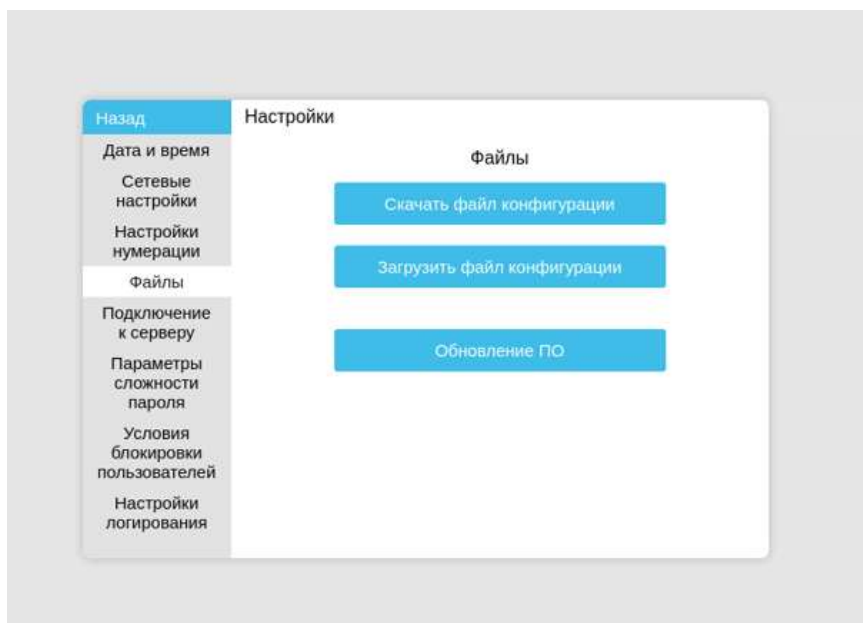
Назад
Дата и время
Сетевые настройки
Настройки нумерации
Файлы
Подключение к серверу
Параметры сложности пароля
Условия блокировки пользователей
Настройки логирования

Настройки

Файлы

Скачать файл конфигурации

Загрузить файл конфигурации

Обновление ПО